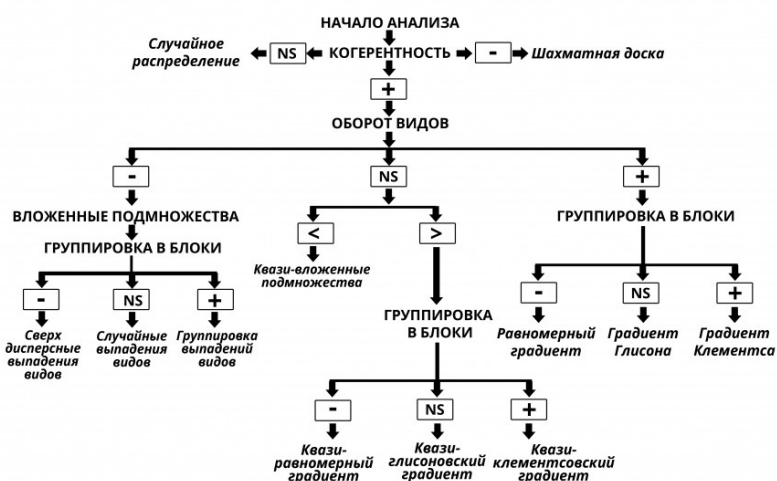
НАЧАЛО АНАЛИЗА

Случайное распределение

NS

КОГЕРЕНТНОСТЬ

-

Шахматная доска

+

ОБОРОТ ВИДОВ

-

NS

+

ВЛОЖЕННЫЕ ПОДМНОЖЕСТВА

ГРУППИРОВКА В БЛОКИ

-

NS

+

Сверх дисперсные выпадения видов

Случайные выпадения видов

Группировка выпадений видов

<

>

Квази-вложенные подмножества

ГРУППИРОВКА В БЛОКИ

-

NS

+

Квази-равномерный градиент

Квази-глисоновский градиент

Квази-клементсовский градиент

ГРУППИРОВКА В БЛОКИ

-

NS

+

Равномерный градиент

Градиент Глисона

Градиент Клементса